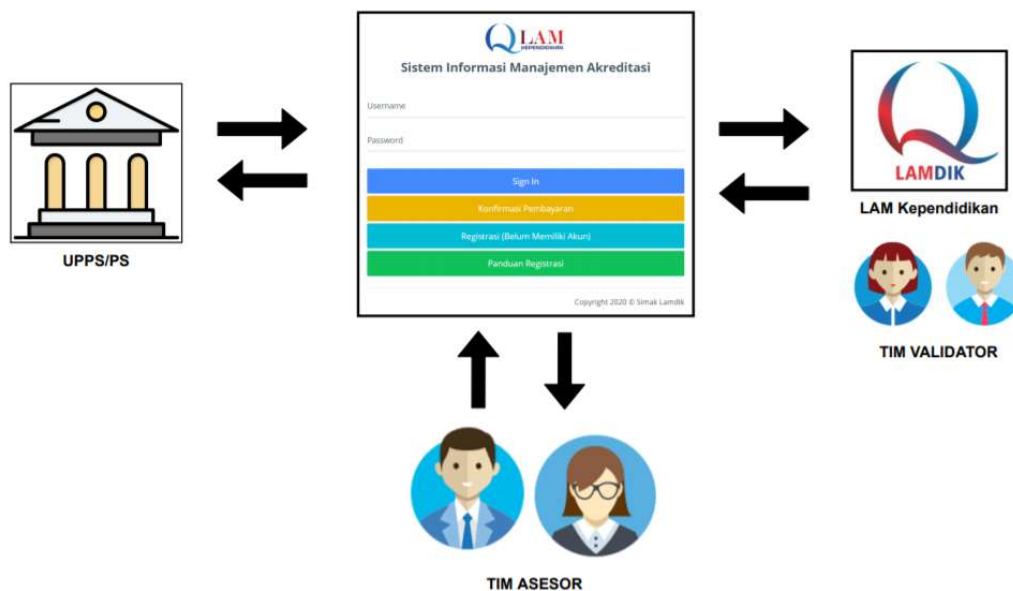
UPPS/PS

LAM
KEPENDIDIKAN

Sistem Informasi Manajemen Akreditasi

Username

Password

Sign In

Konfirmasi Pembayaran

Registrasi (Belum Memiliki Akun)

Panduan Registrasi

Copyright 2020 © Simak Lamdik

LAMDIK

LAM Kependidikan

TIM VALIDATOR

TIM ASESOR